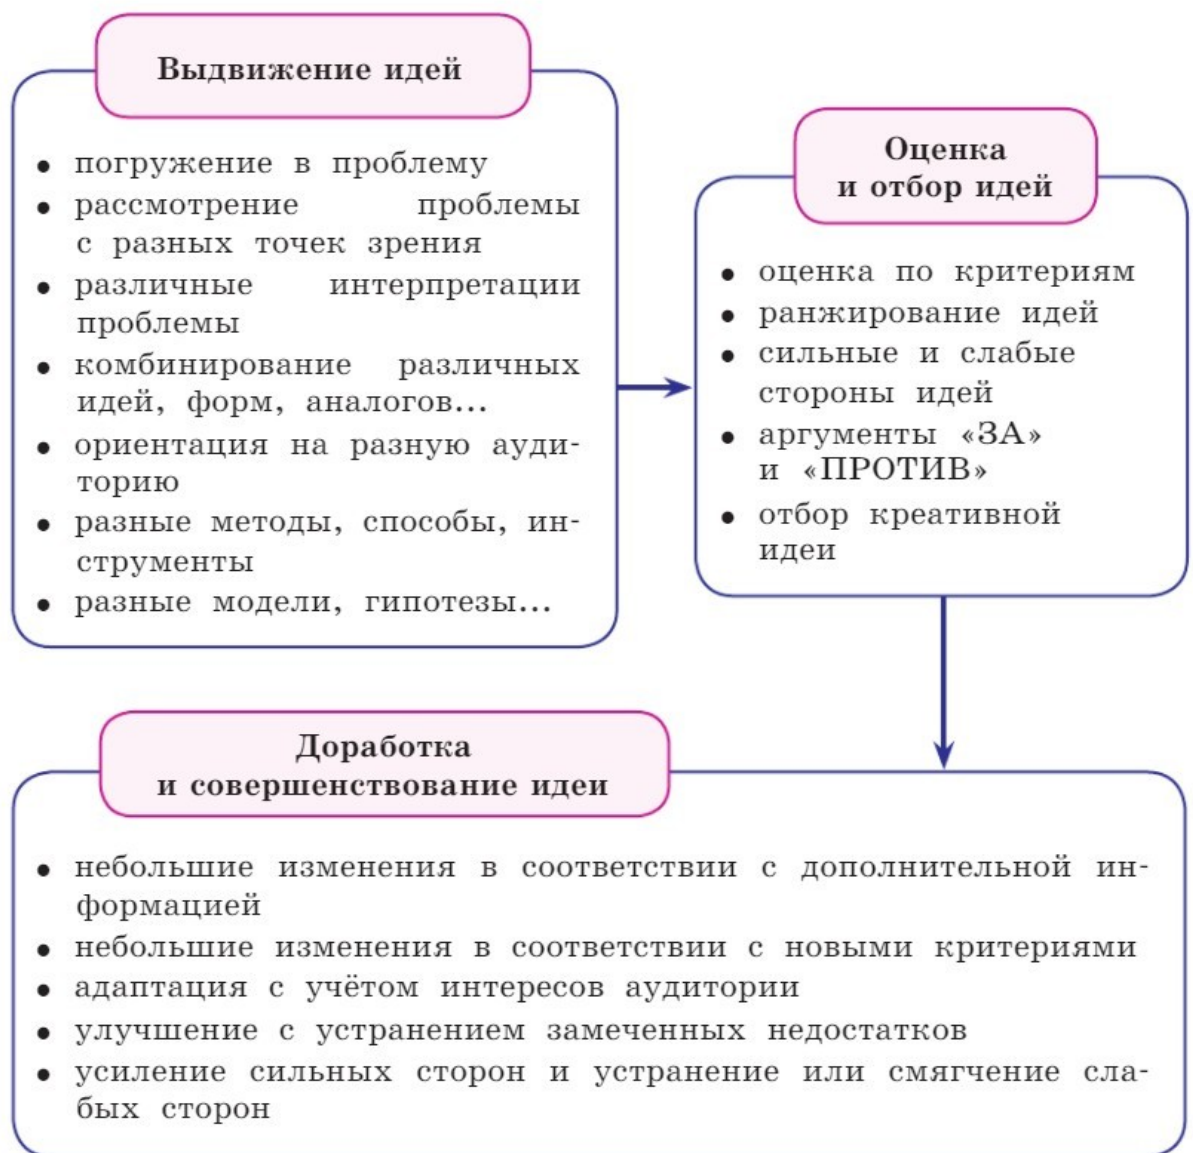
Выдвижение идей

• погружение в проблему
• рассмотрение проблемы с разных точек зрения
• различные интерпретации проблемы
• комбинирование различных идей, форм, аналогов...
• ориентация на разную аудиторию
• разные методы, способы, инструменты
• разные модели, гипотезы...

Оценка и отбор идей

• оценка по критериям
• ранжирование идей
• сильные и слабые стороны идей
• аргументы «ЗА» и «ПРОТИВ»
• отбор креативной идеи

Доработка и совершенствование идеи

• небольшие изменения в соответствии с дополнительной информацией
• небольшие изменения в соответствии с новыми критериями
• адаптация с учётом интересов аудитории
• улучшение с устранением замеченных недостатков
• усиление сильных сторон и устранение или смягчение слабых сторон